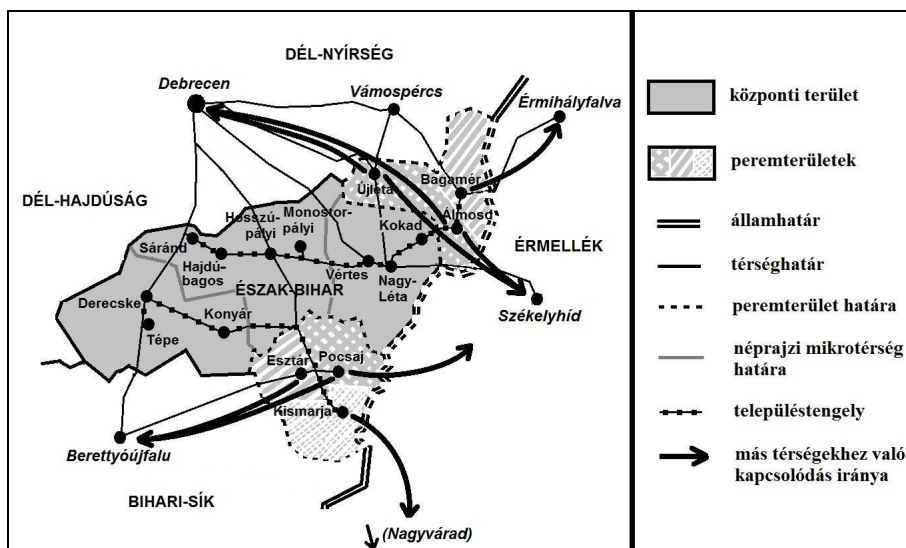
DÉL-NYÍRSÉG

Debrecen

Vámospércs

Érmihályfalva

DÉL-HAJDÚSÁG

Újléta

Bagamér

Álmosd

Hosszúpályi

Monostorpályi

Kokad

ÉRMELLÉK

Sáránd

Hajdúbagos

Vértes

Nagy-Léta

ÉSZAK-BIHAR

Derecske

Konyár

Tépe

Székelyhíd

Esztár

Pocsaj

Kismarja

Berettyóújfalu

BIHARI-SÍK

(Nagyvárad)

központi terület

peremterületek

államhatár

térséghatár

peremterület határa

néprajzi mikrotérség határa

településtengely

más térségekhez való kapcsolódás iránya